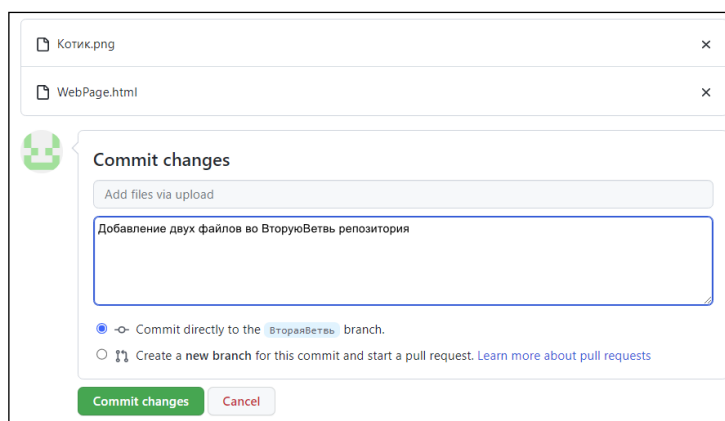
Котик.png ×

WebPage.html ×

Commit changes

Add files via upload

Добавление двух файлов во ВторуюВетвь репозитория

Commit directly to the ВтораяВетвь branch.

Create a new branch for this commit and start a pull request. Learn more about pull requests

Commit changes Cancel